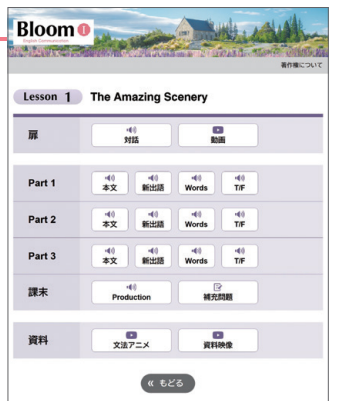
Bloom I
English Communication

著作権について

Lesson 1 The Amazing Scenery

| 扉 | 対話 | 動画 | | |
|---|---|---|---|---|
| Part 1 | 本文 | 新出語 | Words | T/F |
| Part 2 | 本文 | 新出語 | Words | T/F |
| Part 3 | 本文 | 新出語 | Words | T/F |
| 課末 | Production | 補充問題 | | |
| 資料 | 文法アニメ | 資料映像 | | |

« もどる